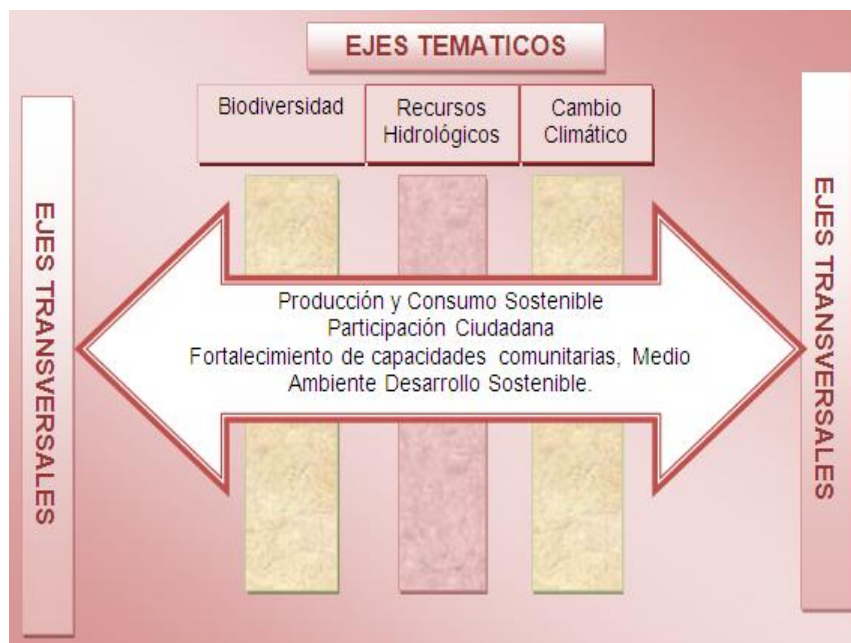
EJES TEMATICOS

Biodiversidad

Recursos Hidrológicos

Cambio Climático

EJES TRANSVERSALES

Producción y Consumo Sostenible
Participación Ciudadana
Fortalecimiento de capacidades comunitarias, Medio Ambiente Desarrollo Sostenible.

EJES TRANSVERSALES